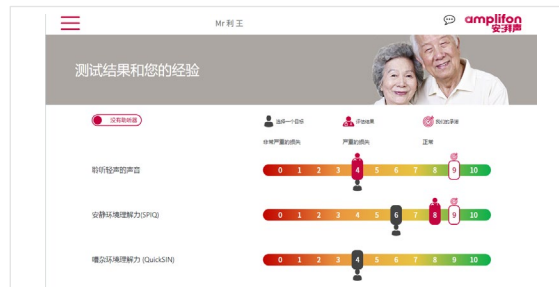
Mr 利 王

amplifon
安浮声

测试结果和您的经验

没有助听器

选择一个目标

评估结果

我们的承诺

非常严重的损失

严重的损失

正常

聆听轻声的声音

0 1 2 3 4 5 6 7 8 9 10

安静环境理解力(SPIQ)

0 1 2 3 4 5 6 7 8 9 10

噪尔环境理解力 (QuickSIN)

0 1 2 3 4 5 6 7 8 9 10